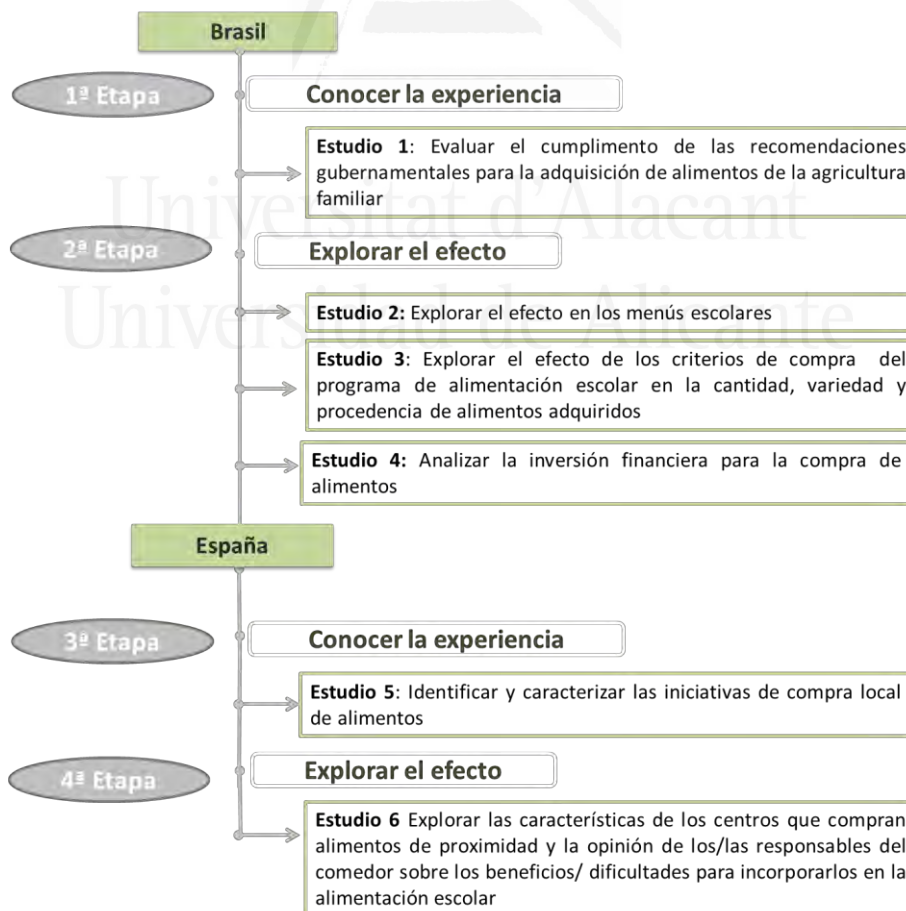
Brasil

1ª Etapa

Conocer la experiencia

Estudio 1: Evaluar el cumplimento de las recomendaciones gubernamentales para la adquisición de alimentos de la agricultura familiar

2ª Etapa

Explorar el efecto

Estudio 2: Explorar el efecto en los menús escolares

Estudio 3: Explorar el efecto de los criterios de compra del programa de alimentación escolar en la cantidad, variedad y procedencia de alimentos adquiridos

Estudio 4: Analizar la inversión financiera para la compra de alimentos

España

3ª Etapa

Conocer la experiencia

Estudio 5: Identificar y caracterizar las iniciativas de compra local de alimentos

4ª Etapa

Explorar el efecto

Estudio 6 Explorar las características de los centros que compran alimentos de proximidad y la opinión de los/las responsables del comedor sobre los beneficios/ dificultades para incorporarlos en la alimentación escolar

Universitat d'Alacant
Universidad de Alicante